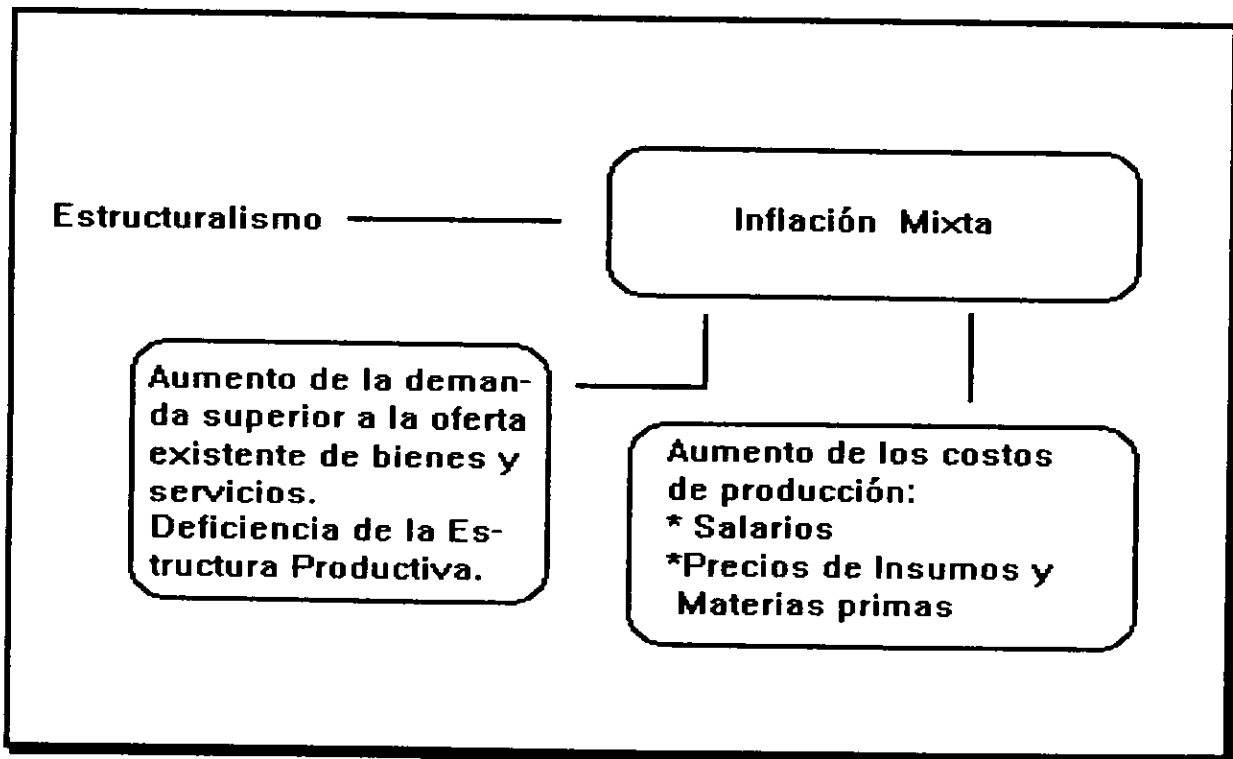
Estructuralismo

Inflación Mixta

Aumento de la demanda superior a la oferta existente de bienes y servicios.
Deficiencia de la Estructura Productiva.

Aumento de los costos de producción:
* Salarios
*Precios de Insumos y Materias primas